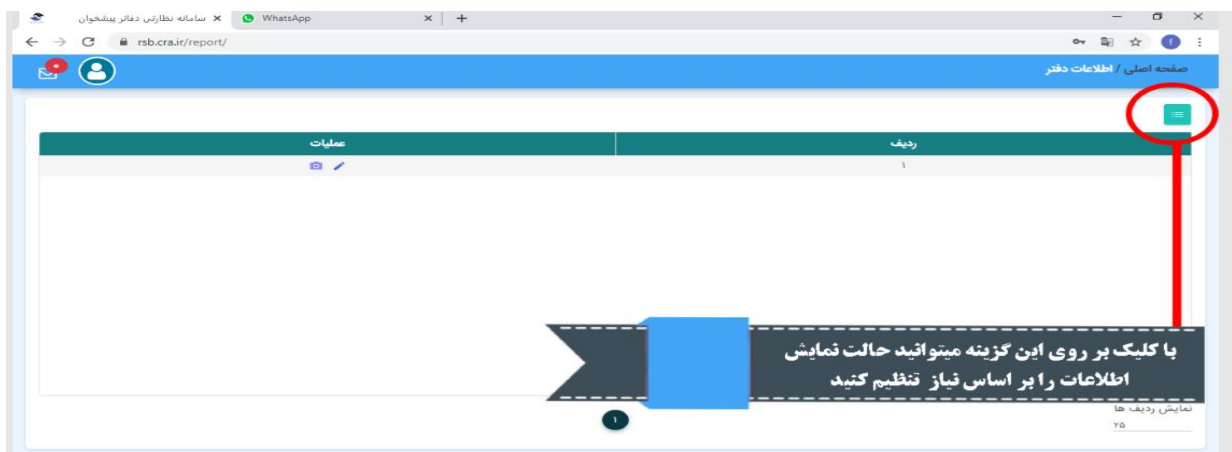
سامانه نظارتی دفاتر پیشخوان
WhatsApp
rsb.cra.ir/report/

صفحه اصلی / اطلاعات دفتر

| ردیف | عملیات |
|---|---|
| ۱ | |

با کلیک بر روی این گزینه میتوانید حالت نمایش اطلاعات را بر اساس نیاز تنظیم کنید

نمایش ردیف ها
۲۵
۱